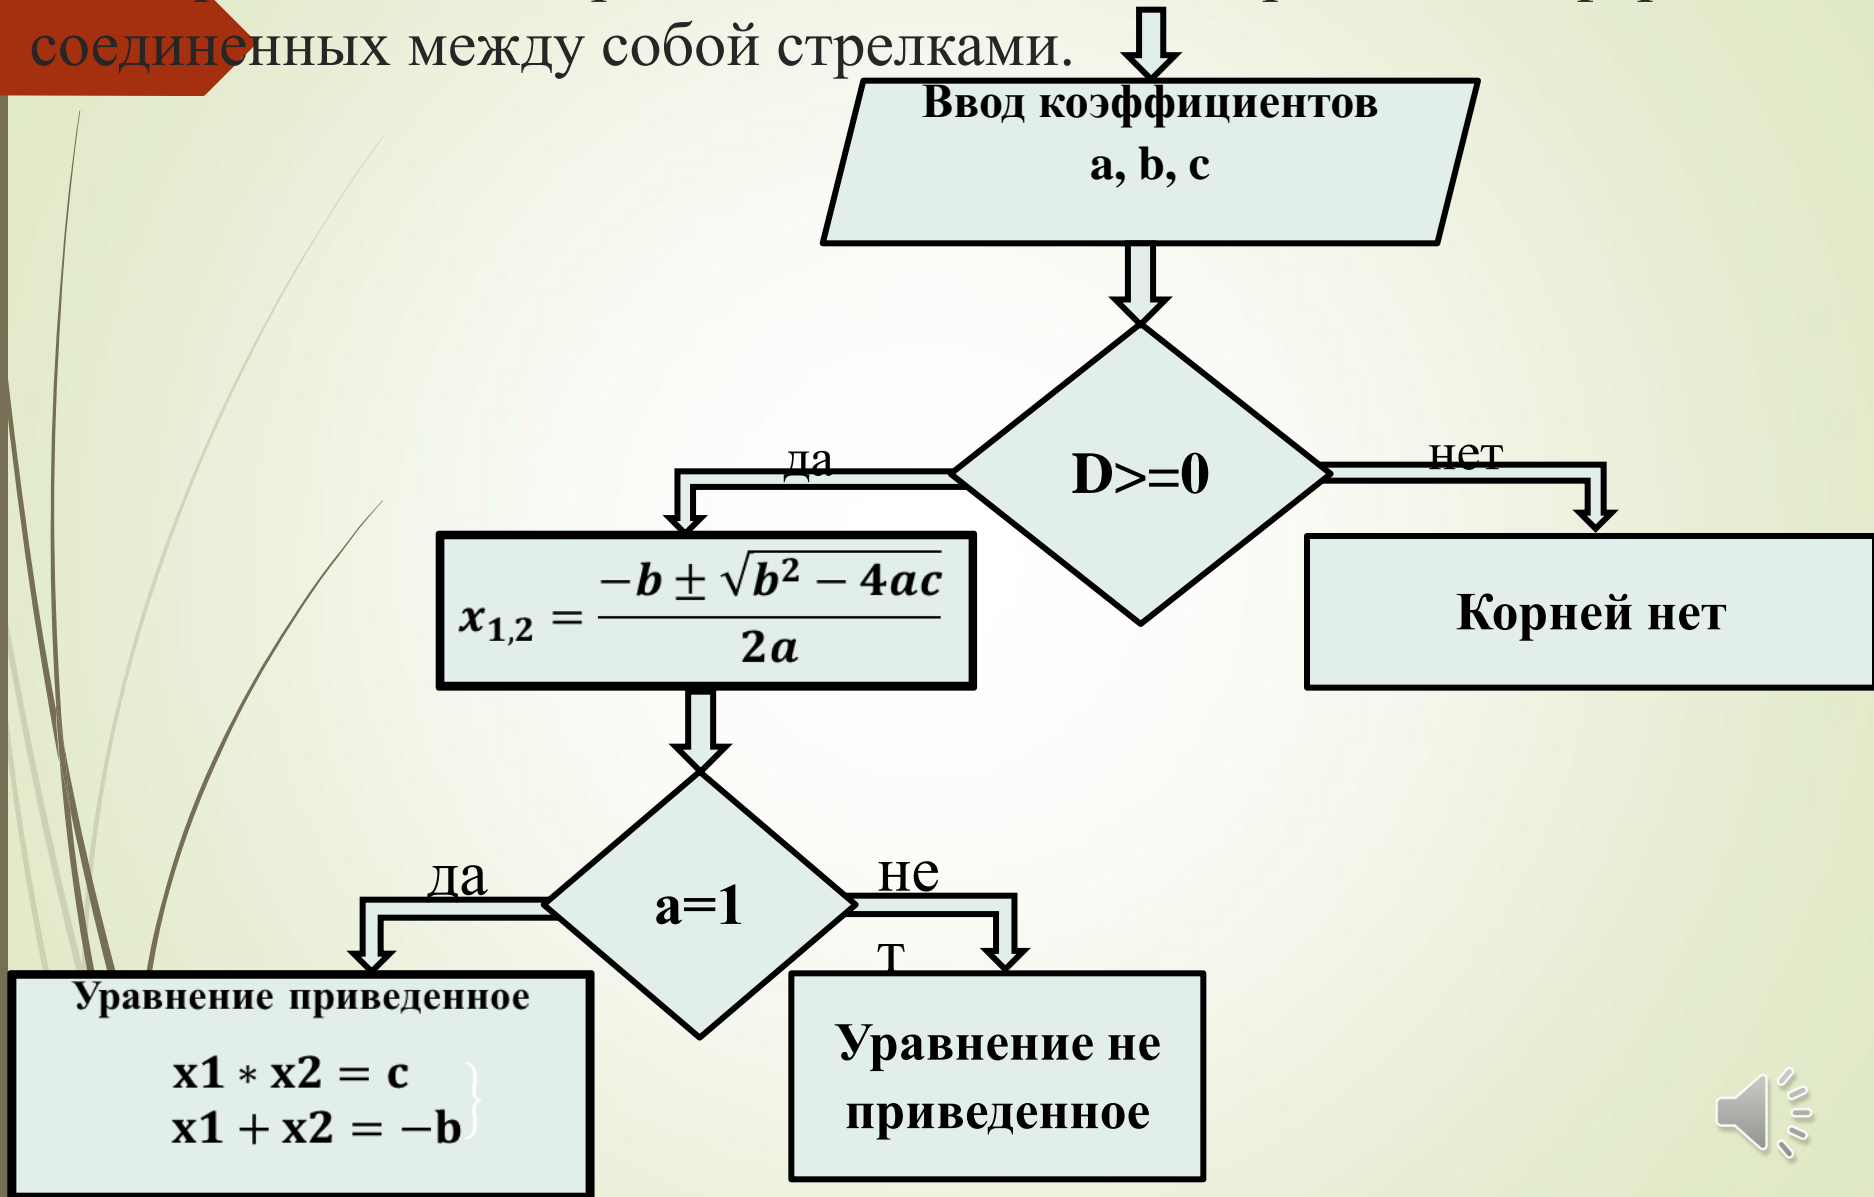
соединенных между собой стрелками.

Ввод коэффициентов a, b, c

D>=0

да

нет

$x_{1,2} = \frac{-b \pm \sqrt{b^2 - 4ac}}{2a}$

Корней нет

a=1

да

не т

Уравнение приведенное

$x1 * x2 = c$
$x1 + x2 = -b$

Уравнение не приведенное